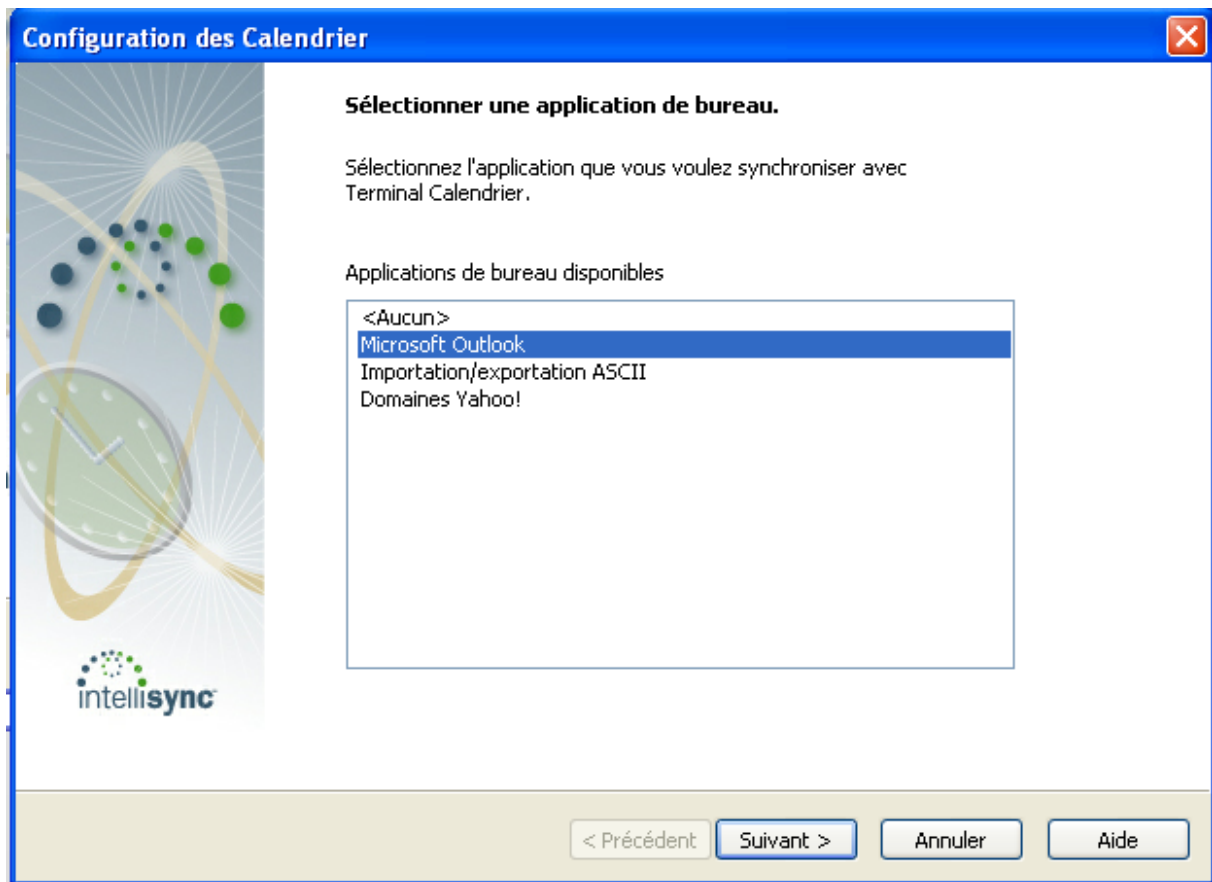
Configuration des Calendrier

Sélectionner une application de bureau.

Sélectionnez l'application que vous voulez synchroniser avec Terminal Calendrier.

Applications de bureau disponibles

<Aucun>
Microsoft Outlook
Importation/exportation ASCII
Domaines Yahoo!

intellisync

< Précédent
Suivant >
Annuler
Aide